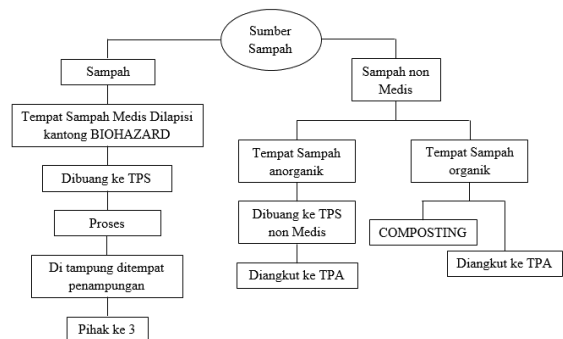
Sumber Sampah

Sampah

Tempat Sampah Medis Dilapisi kantong BIOHAZARD

Dibuang ke TPS

Proses

Di tampung ditempat penampungan

Pihak ke 3

Sampah non Medis

Tempat Sampah anorganik

Dibuang ke TPS non Medis

Diangkut ke TPA

Tempat Sampah organik

COMPOSTING

Diangkut ke TPA